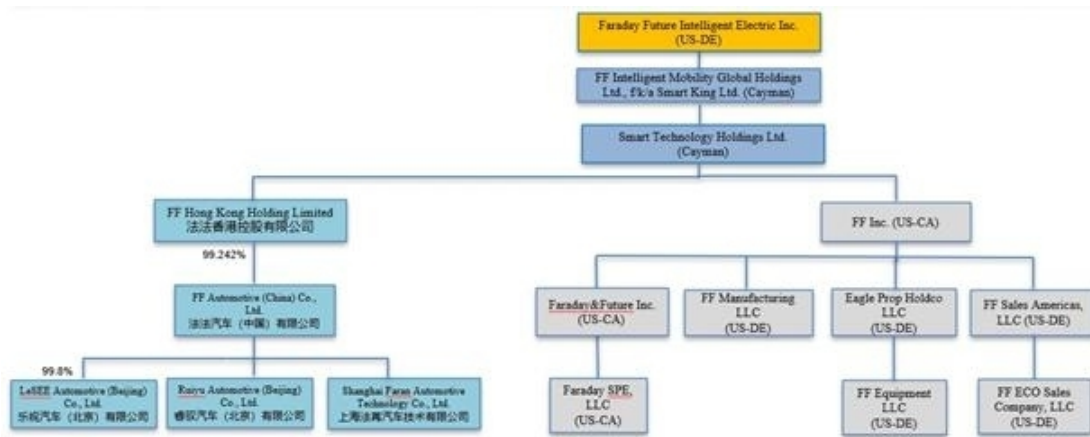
Faraday Future Intelligent Electric Inc. (US-DE)

FF Intelligent Mobility Global Holdings Ltd., f/k/a Smart King Ltd. (Cayman)

Smart Technology Holdings Ltd. (Cayman)

FF Hong Kong Holding Limited
法法香港控股有限公司

99.242%

FF Automotive (China) Co., Ltd.
法法汽车（中国）有限公司

99.8%

LeSEE Automotive (Beijing) Co., Ltd.
乐视汽车（北京）有限公司

Ruiyu Automotive (Beijing) Co., Ltd.
睿驭汽车（北京）有限公司

Shanghai Faran Automotive Technology Co., Ltd.
上海法冉汽车技术有限公司

FF Inc. (US-CA)

Faraday&Future Inc. (US-CA)

FF Manufacturing LLC (US-DE)

Eagle Prop Holdco LLC (US-DE)

FF Sales Americas, LLC (US-DE)

Faraday SPE, LLC (US-CA)

FF Equipment LLC (US-DE)

FF ECO Sales Company, LLC (US-DE)